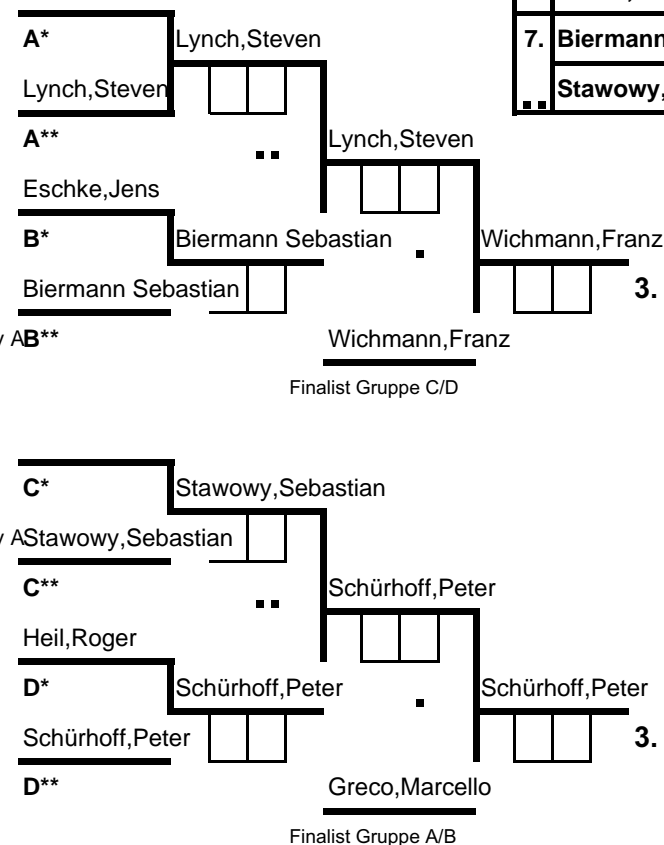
A*

Lynch,Steven

Lynch,Steven

7. Biermann

Stawowy,

A**

Lynch,Steven

Eschke,Jens

B*

Biermann Sebastian

Wichmann,Franz

Biermann Sebastian

3.

AB**

Wichmann,Franz

Finalist Gruppe C/D

C*

Stawowy,Sebastian

AStawowy,Sebastian

C**

Schürhoff,Peter

Heil,Roger

D*

Schürhoff,Peter

Schürhoff,Peter

Schürhoff,Peter

3.

D**

Greco,Marcello

Finalist Gruppe A/B